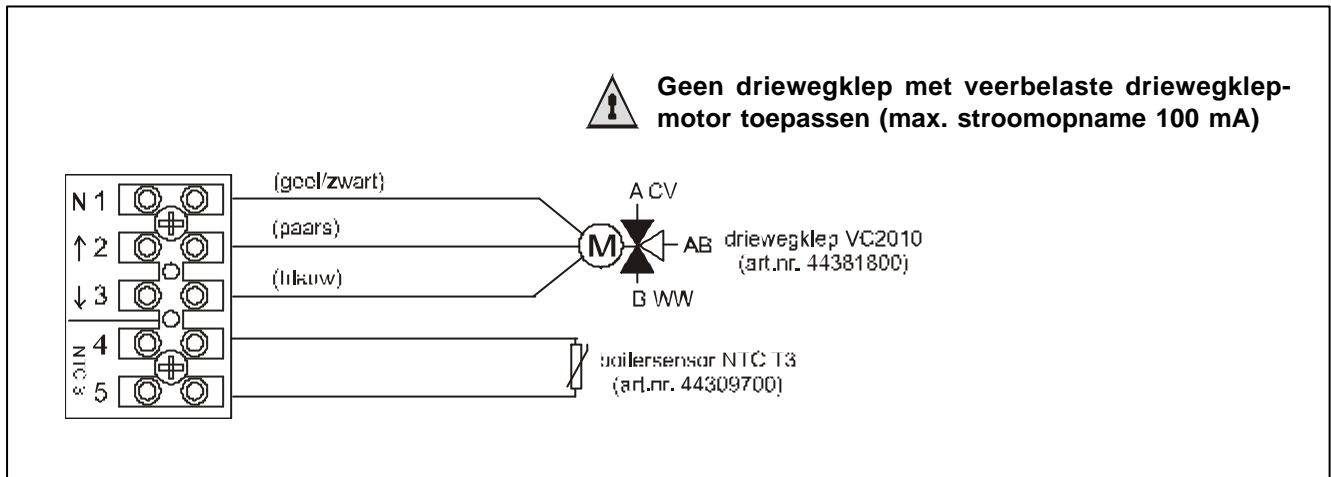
Geen driewegklep met veerbelaste driewegklepmotor toepassen (max. stroomopname 100 mA)

N 1
↑ 2
↓ 3
4
5
NTC 3

(geel/zwart)
(paars)
(blauw)

A CV
M
AB
B WW
driewegklep VC2010
(art.nr. 44381800)

boilersensor NTC T3
(art.nr. 44309700)